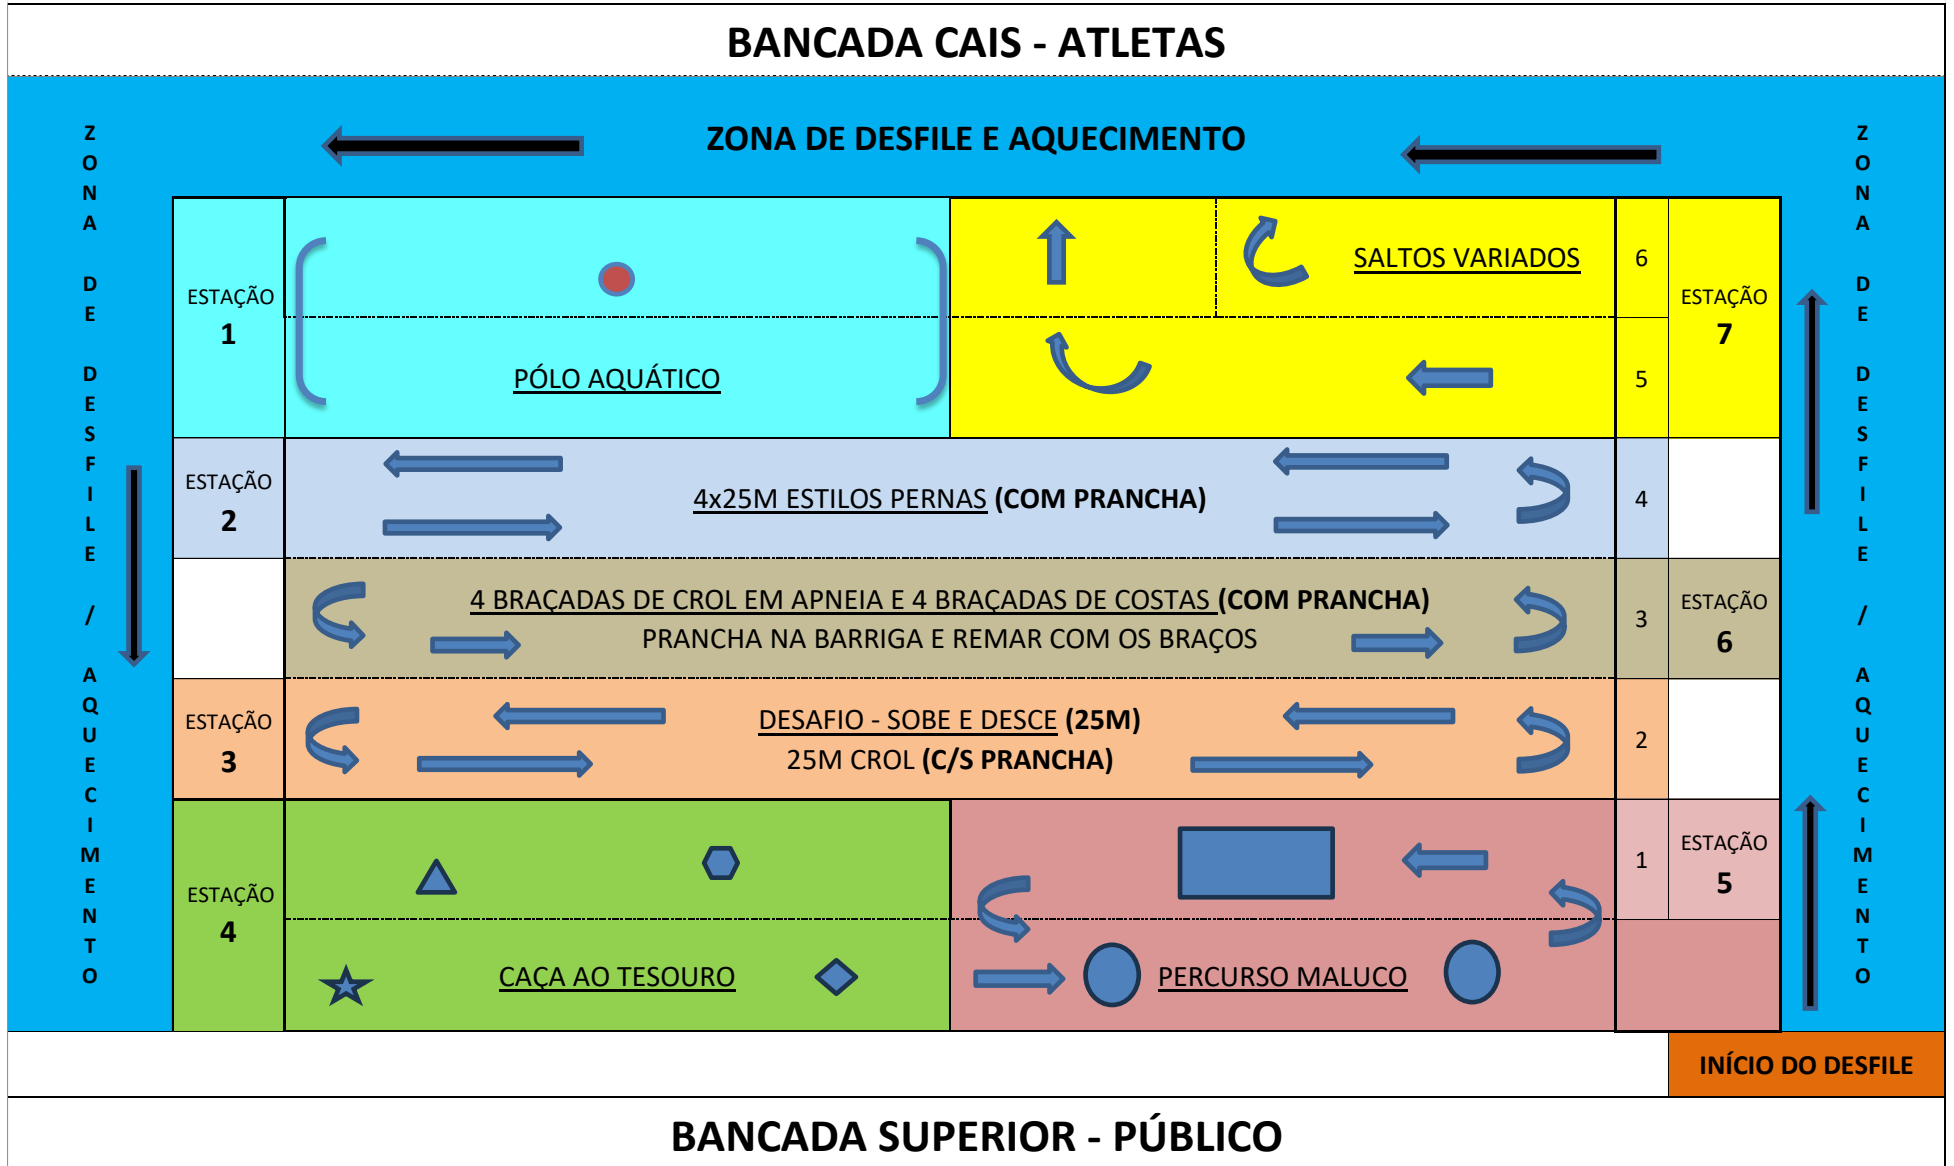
BANCADA CAIS - ATLETAS

ZONA DE DESFILE E AQUECIMENTO

ZONA DE DESFILE / AQUECIMENTO

ESTAÇÃO 1

PÓLO AQUÁTICO

SALTOS VARIADOS

6

5

ESTAÇÃO 7

ESTAÇÃO 2

4x25M ESTILOS PERNAS (COM PRANCHA)

4

4 BRAÇADAS DE CROL EM APNEIA E 4 BRAÇADAS DE COSTAS (COM PRANCHA)
PRANCHA NA BARRIGA E REMAR COM OS BRAÇOS

3

ESTAÇÃO 6

ESTAÇÃO 3

DESAFIO - SOBE E DESCE (25M)
25M CROL (C/S PRANCHA)

2

ESTAÇÃO 4

CAÇA AO TESOURO

PERCURSO MALUCO

1

ESTAÇÃO 5

ZONA DE DESFILE / AQUECIMENTO

INÍCIO DO DESFILE

BANCADA SUPERIOR - PÚBLICO